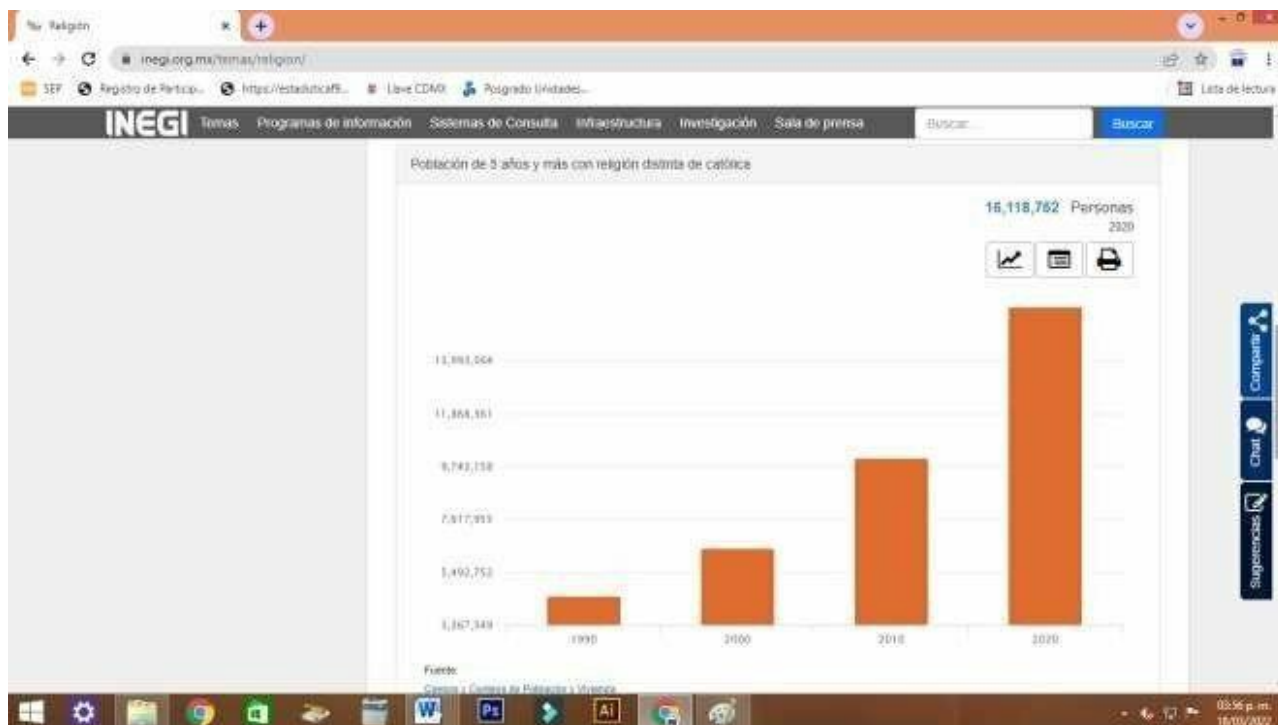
Religión

inegi.org.mx/temas/religion/

SEP Registro de Particip... https://estadisticafi... Llave CDMX Posgrado Unidades... Lista de lectura

INEGI Temas Programas de información Sistemas de Consulta Infraestructura Investigación Sala de prensa Buscar... Buscar

Población de 5 años y más con religión distinta de católica

16,118,752 Personas
2020

13,993,564
11,868,361
9,743,158
7,617,955
5,492,752
3,367,549

1990 2000 2010 2020

Fuente:
Censos y Conteos de Población y Vivienda

Compartir
Chat
Sugerencias

03:56 p. m.
18/03/2022